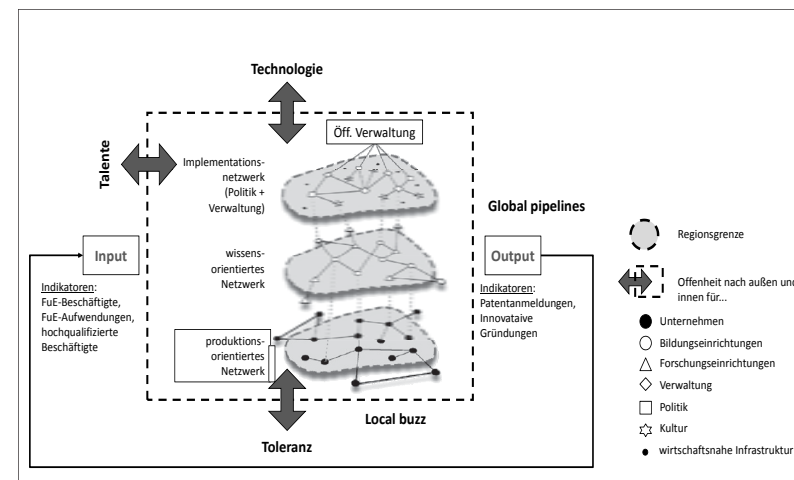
Technologie

Talente

Öff. Verwaltung

Implementations-netzwerk (Politik + Verwaltung)

Global pipelines

wissens-orientiertes Netzwerk

Input

Indikatoren: FuE-Beschäftigte, FuE-Aufwendungen, hochqualifizierte Beschäftigte

Output

Indikatoren: Patentanmeldungen, Innovataive Gründungen

produktions-orientiertes Netzwerk

Local buzz

Toleranz

Regionsgrenze

Offenheit nach außen und innen für...

Unternehmen

Bildungseinrichtungen

Forschungseinrichtungen

Verwaltung

Politik

Kultur

wirtschaftsnahe Infrastruktur